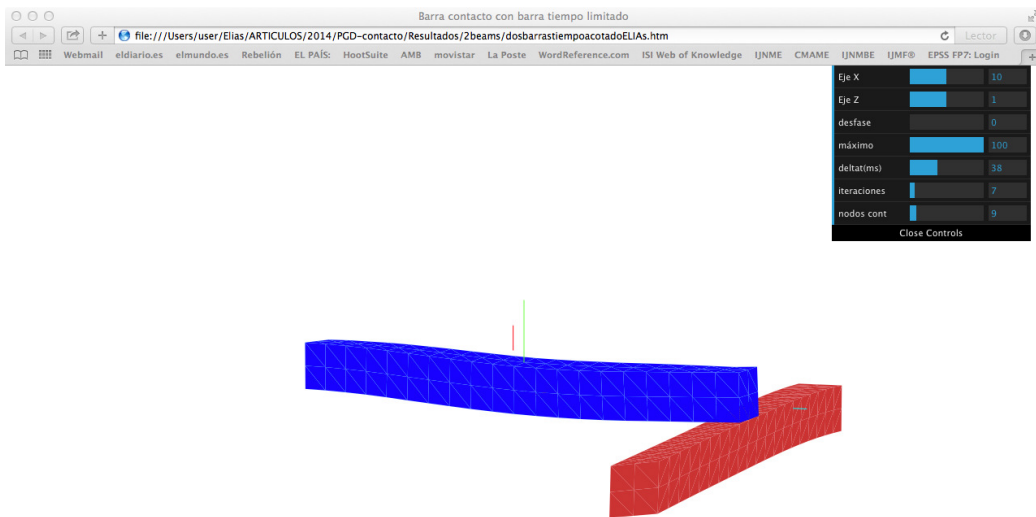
Barra contacto con barra tiempo limitado

file:///Users/user/Elias/ARTICULOS/2014/PGD-contacto/Resultados/2beams/dosbarrastiempoacotadoELIAs.htm

Lector

Webmail eldiario.es elmundo.es Rebelión EL PAÍS: HootSuite AMB movistar La Poste WordReference.com ISI Web of Knowledge IJNME CMAME IJNMBE IJMF® EPSS FP7: Login

| | |
|---|---|
| Eje X | 10 |
| Eje Z | 1 |
| desfase | 0 |
| máximo | 100 |
| deltat(ms) | 38 |
| iteraciones | 7 |
| nodos cont | 9 |

Close Controls